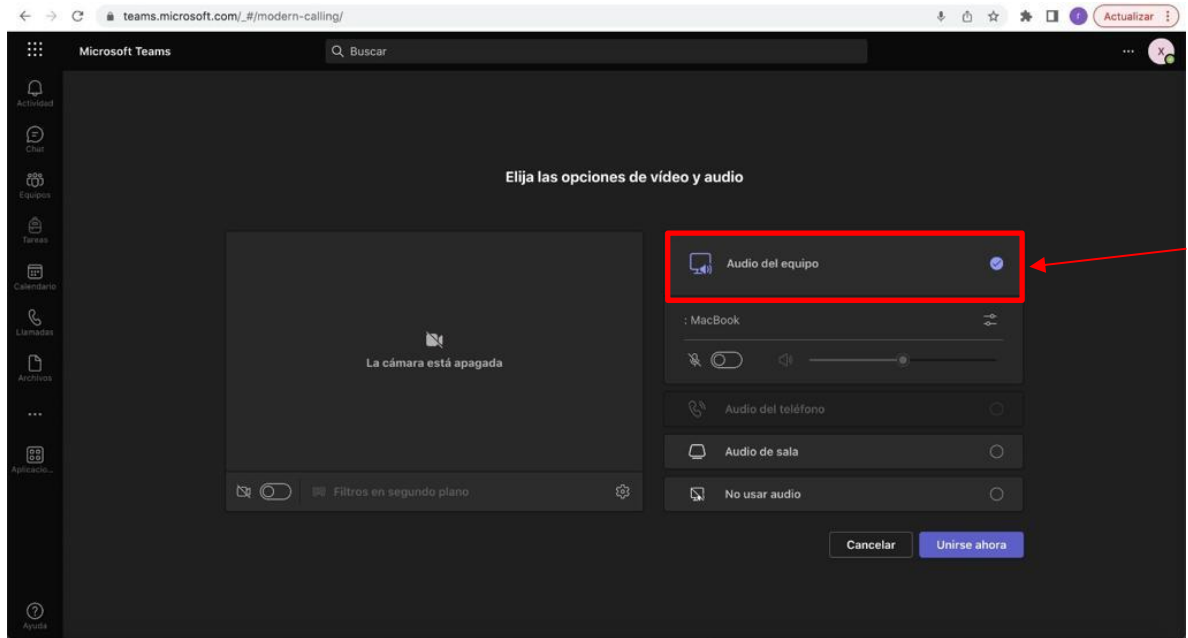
teams.microsoft.com/_#/modern-calling/

Actualizar

Microsoft Teams

Buscar

X

Actividad

Chat

Equipos

Tareas

Calendario

Llamadas

Archivos

...

Aplicacio...

Ayuda

Elija las opciones de vídeo y audio

La cámara está apagada

Filtros en segundo plano

Audio del equipo

: MacBook

Audio del teléfono

Audio de sala

No usar audio

Cancelar

Unirse ahora